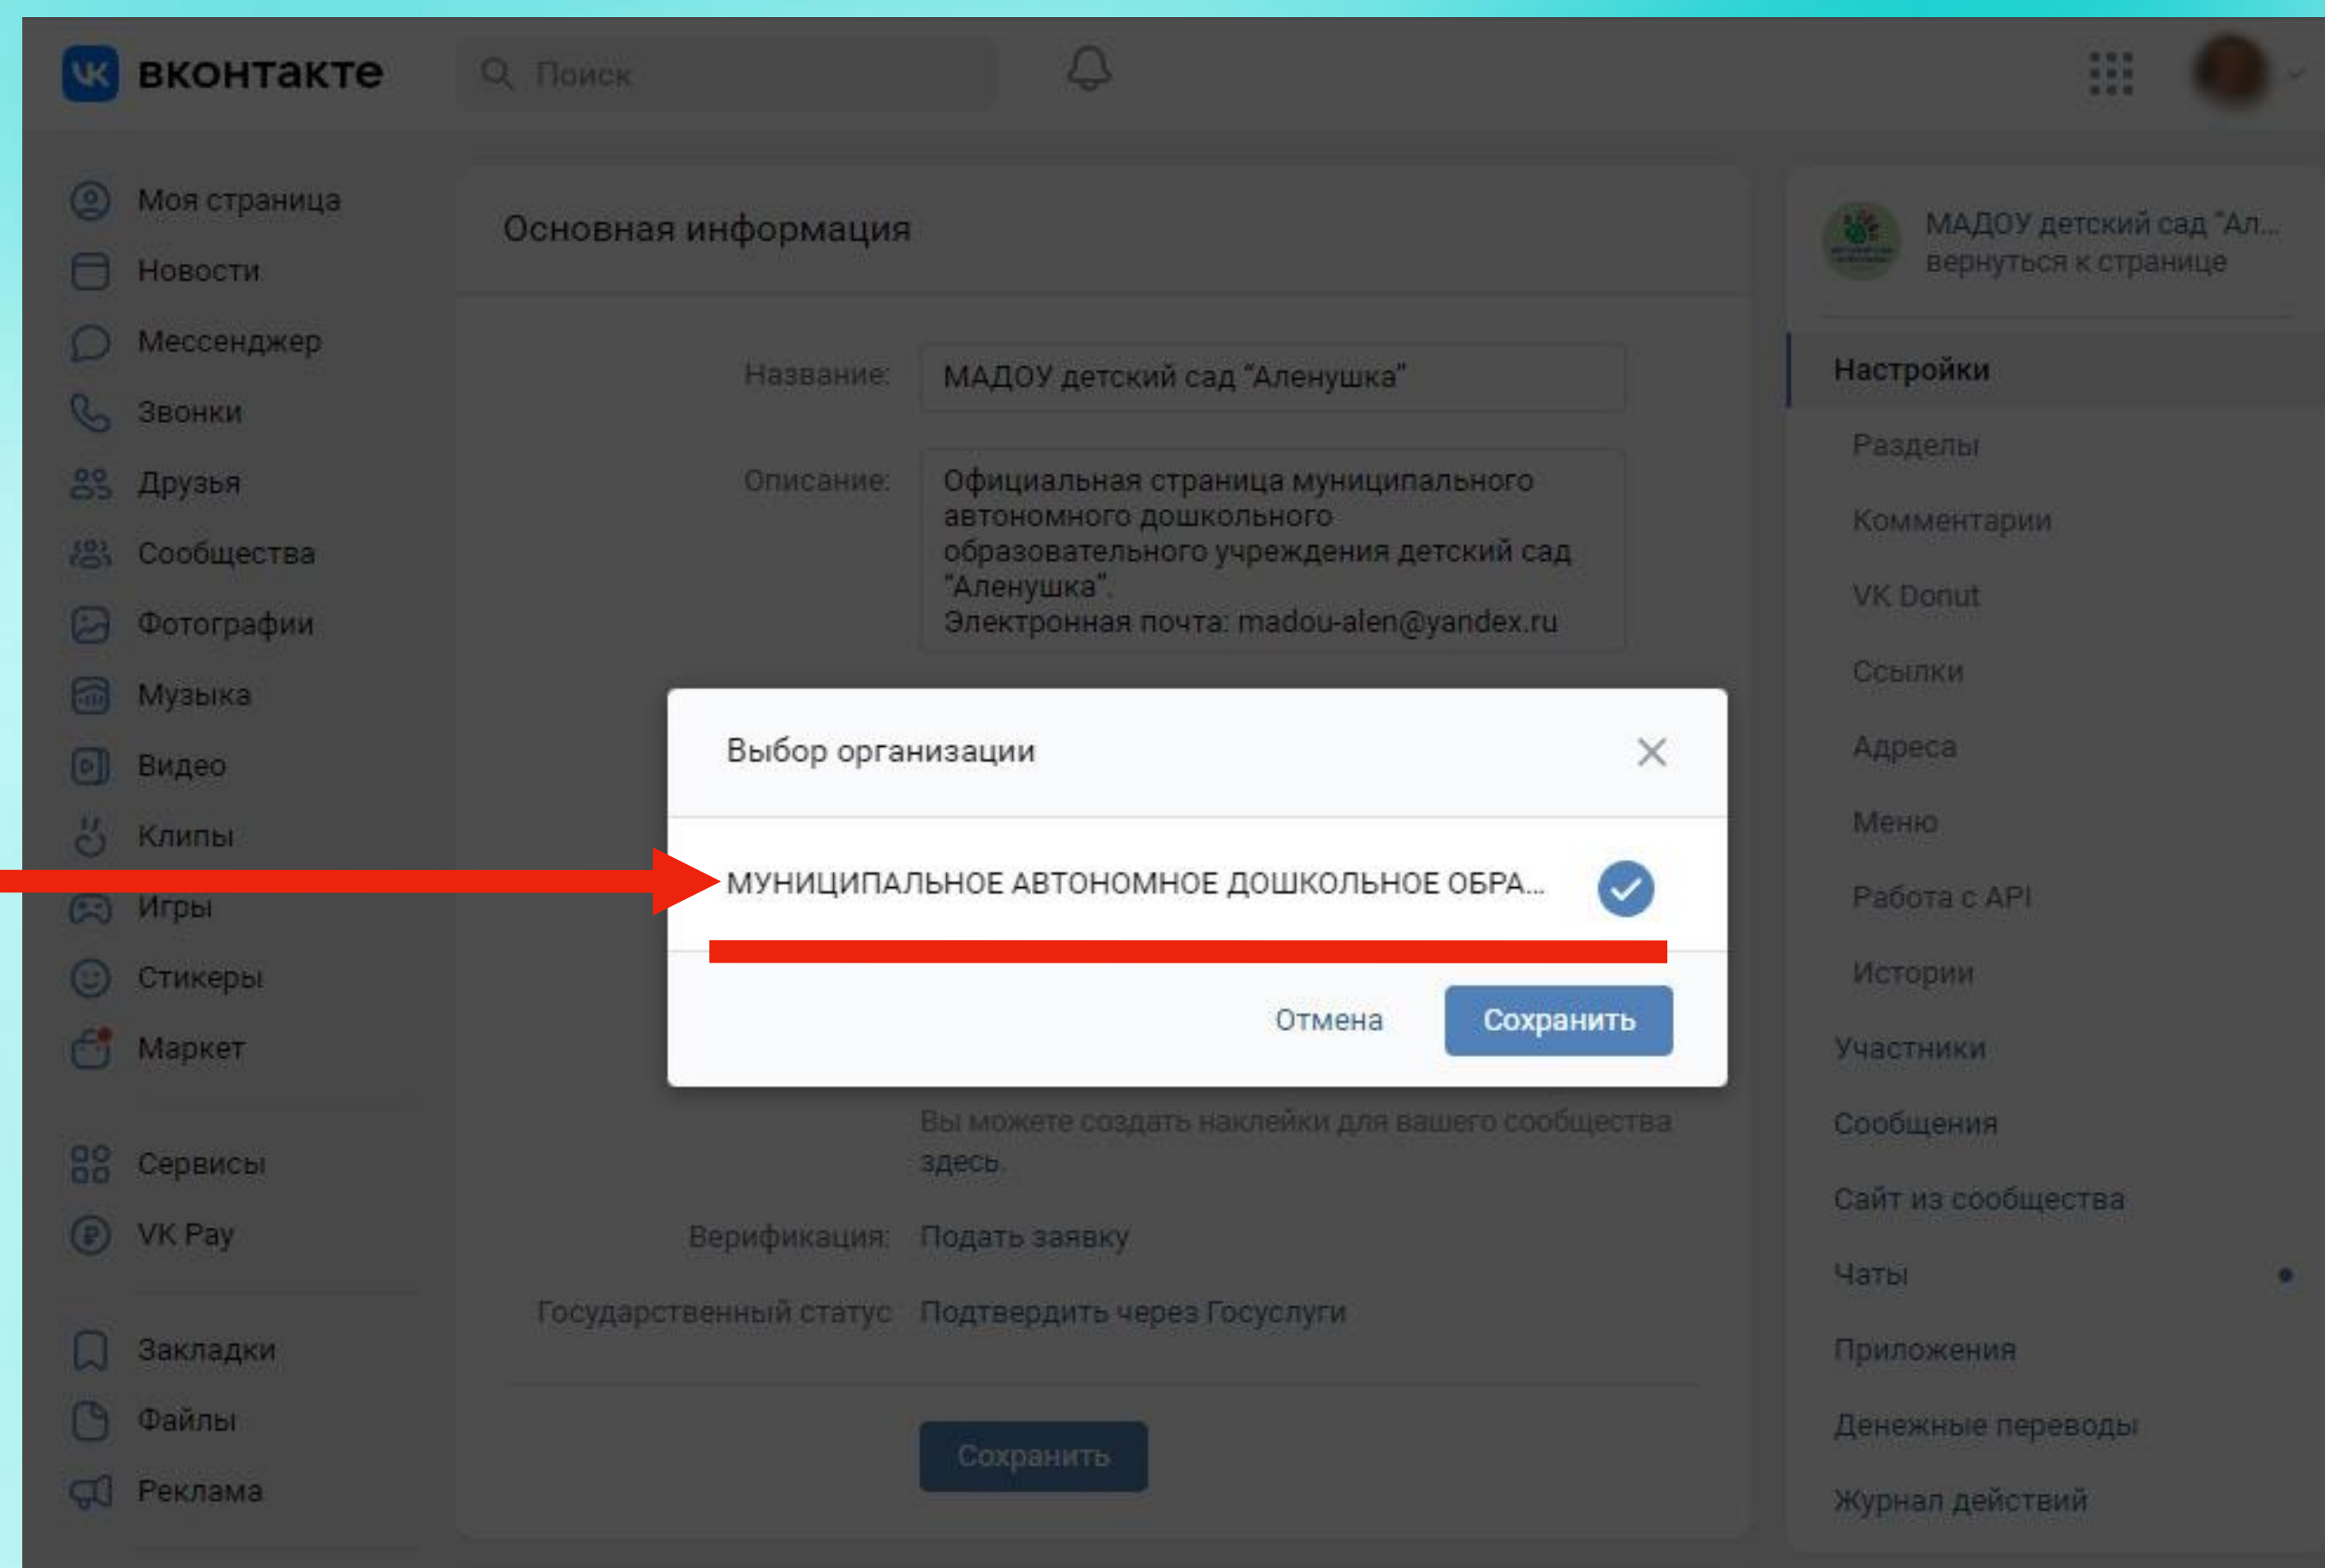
вконтакте

Поиск

Моя страница
Новости
Мессенджер
Звонки
Друзья
Сообщества
Фотографии
Музыка
Видео
Клипы
Игры
Стикеры
Маркет

Сервисы
VK Pay

Закладки
Файлы
Реклама

Основная информация

Название: МАДОУ детский сад "Аленушка"

Описание: Официальная страница муниципального автономного дошкольного образовательного учреждения детский сад "Аленушка".
Электронная почта: madou-alen@yandex.ru

Выбор организации

МУНИЦИПАЛЬНОЕ АВТОНОМНОЕ ДОШКОЛЬНОЕ ОБРА...

Отмена Сохранить

Вы можете создать наклейки для вашего сообщества здесь.

Верификация: Подать заявку

Государственный статус Подтвердить через Госуслуги

Сохранить

МАДОУ детский сад "Ал...
вернуться к странице

Настройки
Разделы
Комментарии
VK Donut
Ссылки
Адреса
Меню
Работа с API
Истории
Участники
Сообщения
Сайт из сообщества
Чаты
Приложения
Денежные переводы
Журнал действий